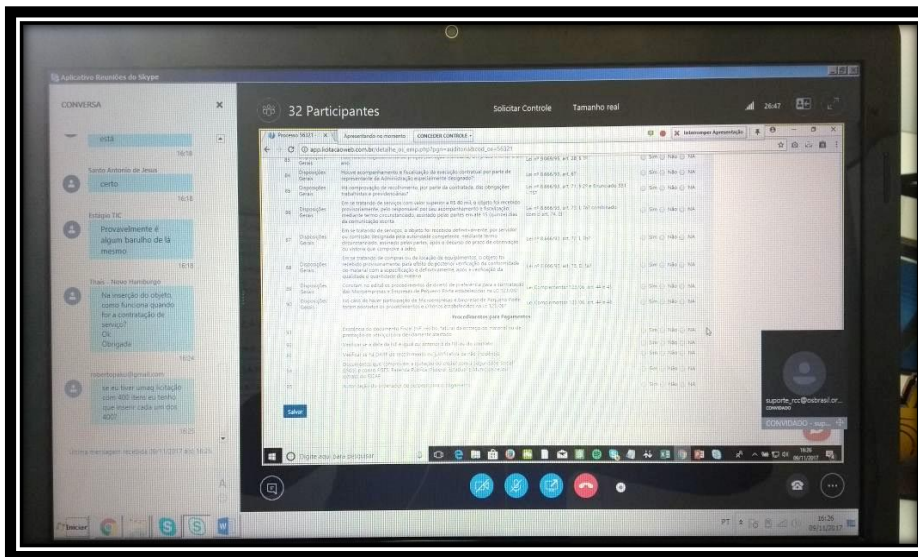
Aplicativo Reuniões do Skype

CONVERSA

32 Participantes

Solicitar Controle

Tamanho real

está

16:18

Santo Antonio de Jesus

certo

16:18

Estágio TIC

Provavelmente é algum barulho de lá mesmo

16:18

Thais - Novo Hamburgo

Na inserção do objeto, como funciona quando for a contratação de serviço?

Ok

Obrigada

16:24

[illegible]@gmail.com

se eu tiver uma licitação com 400 itens eu tenho que inserir cada um dos 400?

16:25

Última mensagem recebida 09/11/2017 às 16:25

Processo 58/2017

Apresentando no momento

CONCEDER CONTROLE

Interromper Apresentação

app.licitacaoweb.com.br/detalhe_ck_emp.php

Disposições Gerais

Houve acompanhamento e fiscalização da execução contratual por parte de representante da Administração especialmente designado?

Há comprovação do recolhimento, por parte da contratada, das obrigações trabalhistas e previdenciárias?

Sim Não NA

Documentos para Pagamento

Salvar

Digite aqui para pesquisar

suporte_rcc@osbrasil.cr...

CONVIDADO

16:26

09/11/2017

Iniciar

PT

16:26

09/11/2017